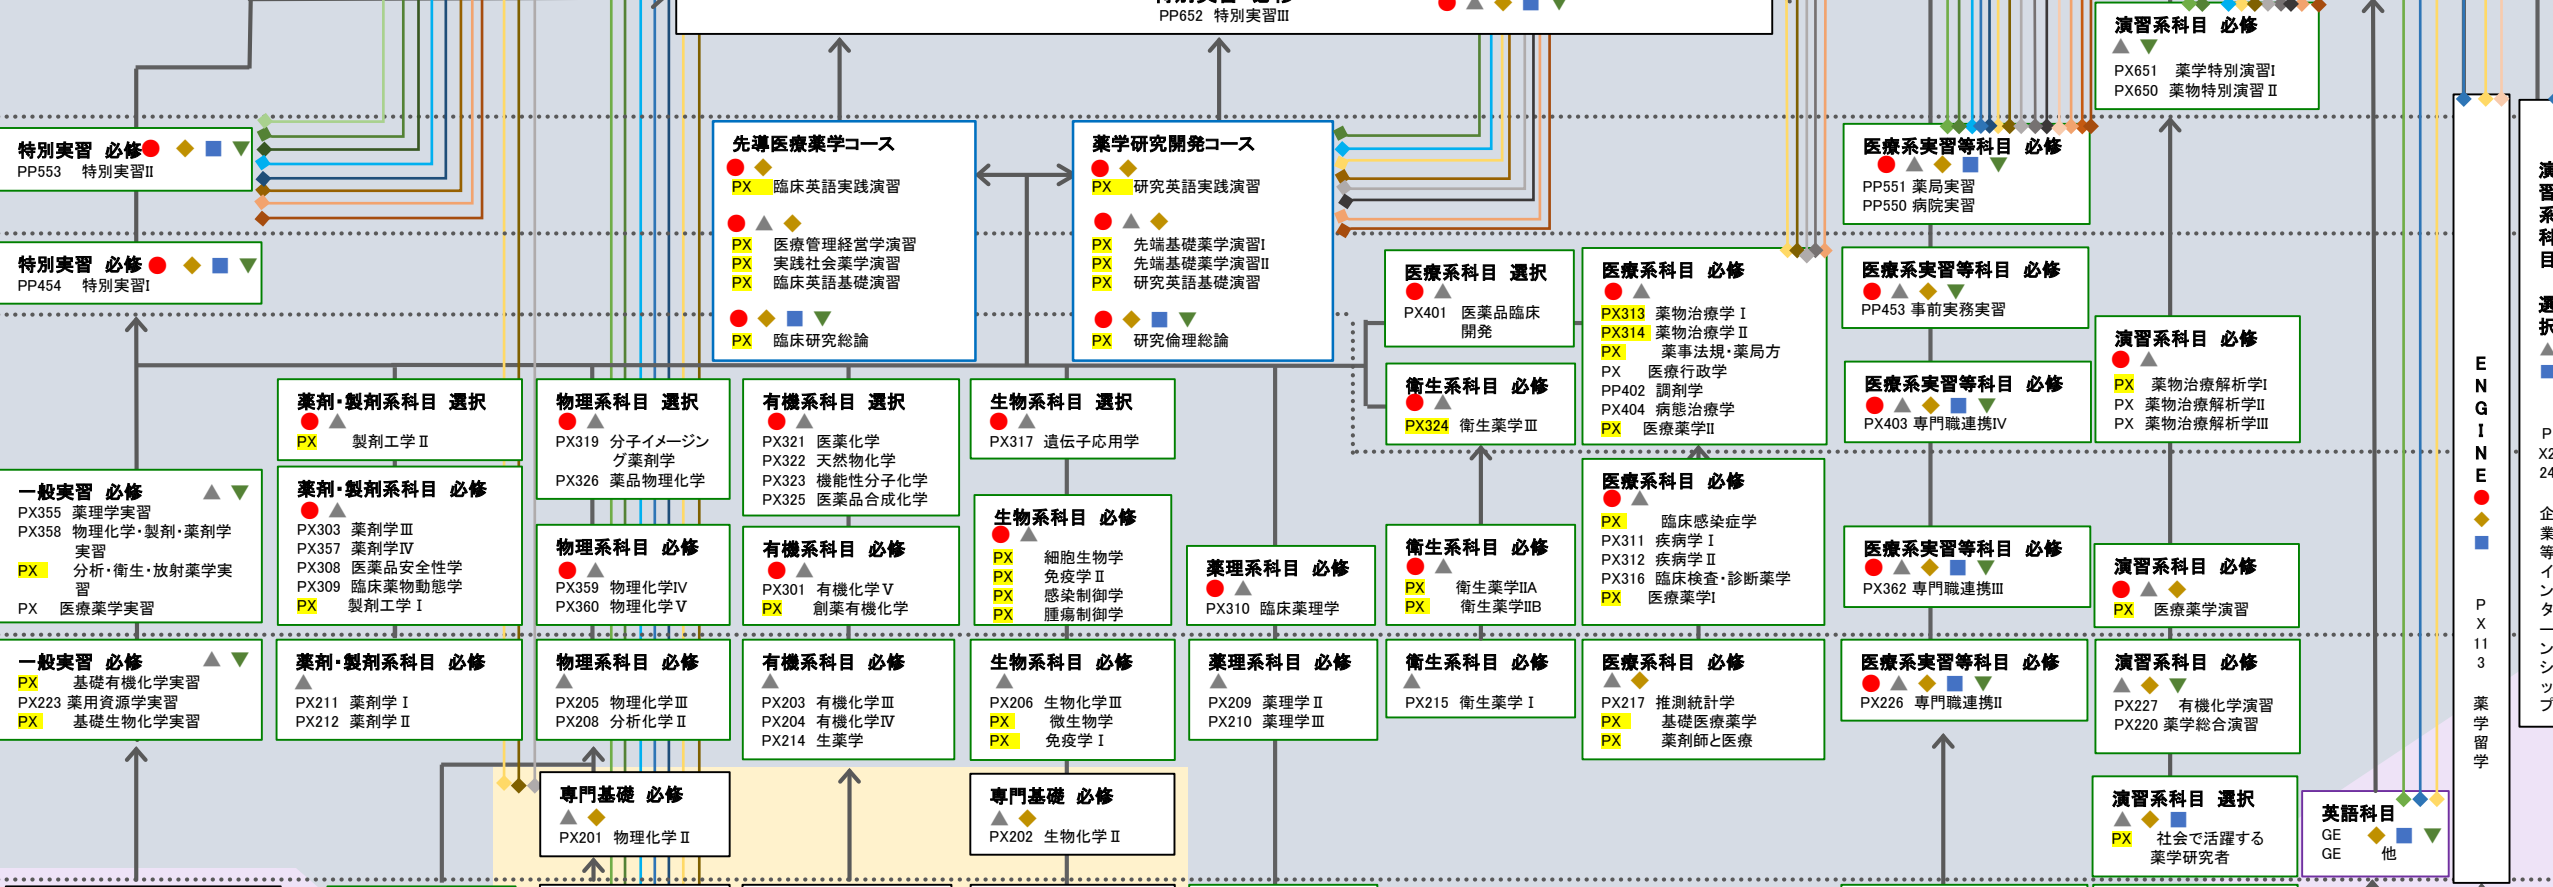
PP652 特別実習Ⅲ

演習系科目 必修
PX651 薬学特別演習Ⅰ
PX650 薬物特別演習Ⅱ

特別実習 必修
PP553 特別実習Ⅱ

特別実習 必修
PP454 特別実習Ⅰ

先導医療薬学コース
PX 臨床英語実践演習
PX 医療管理経営学演習
PX 実践社会薬学演習
PX 臨床英語基礎演習
PX 臨床研究総論

薬学研究開発コース
PX 研究英語実践演習
PX 先端基礎薬学演習Ⅰ
PX 先端基礎薬学演習Ⅱ
PX 研究英語基礎演習
PX 研究倫理総論

医療系実習等科目 必修
PP551 薬局実習
PP550 病院実習

医療系科目 選択
PX401 医薬品臨床開発

医療系科目 必修
PX313 薬物治療学Ⅰ
PX314 薬物治療学Ⅱ
PX 薬事法規・薬局方
PX 医療行政学
PP402 調剤学
PX404 病態治療学
PX 医療薬学Ⅱ

医療系実習等科目 必修
PP453 事前実務実習

演習系科目 必修
PX 薬物治療解析学Ⅰ
PX 薬物治療解析学Ⅱ
PX 薬物治療解析学Ⅲ

衛生系科目 必修
PX324 衛生薬学Ⅲ

医療系実習等科目 必修
PX403 専門職連携Ⅳ

薬剤・製剤系科目 選択
PX 製剤工学Ⅱ

物理系科目 選択
PX319 分子イメージング薬剤学
PX326 薬品物理化学

有機系科目 選択
PX321 医薬化学
PX322 天然物化学
PX323 機能性分子化学
PX325 医薬品合成化学

生物系科目 選択
PX317 遺伝子応用学

一般実習 必修
PX355 薬学実習
PX358 物理化学・製剤・薬剤学実習
PX 分析・衛生・放射薬学実習
PX 医療薬学実習

薬剤・製剤系科目 必修
PX303 薬剤学Ⅲ
PX357 薬剤学Ⅳ
PX308 医薬品安全性学
PX309 臨床薬物動態学
PX 製剤工学Ⅰ

物理系科目 必修
PX359 物理化学Ⅳ
PX360 物理化学Ⅴ

有機系科目 必修
PX301 有機化学Ⅴ
PX 創薬有機化学

生物系科目 必修
PX 細胞生物学
PX 免疫学Ⅱ
PX 感染制御学
PX 腫瘍制御学

薬理系科目 必修
PX310 臨床薬理学

衛生系科目 必修
PX 衛生薬学ⅡA
PX 衛生薬学ⅡB

医療系科目 必修
PX 臨床感染症学
PX311 疾病学Ⅰ
PX312 疾病学Ⅱ
PX316 臨床検査・診断薬学
PX 医療薬学Ⅰ

医療系実習等科目 必修
PX362 専門職連携Ⅲ

演習系科目 必修
PX 医療薬学演習

一般実習 必修
PX 基礎有機化学実習
PX223 薬用資源学実習
PX 基礎生物化学実習

薬剤・製剤系科目 必修
PX211 薬剤学Ⅰ
PX212 薬剤学Ⅱ

物理系科目 必修
PX205 物理化学Ⅲ
PX208 分析化学Ⅱ

有機系科目 必修
PX203 有機化学Ⅲ
PX204 有機化学Ⅳ
PX214 生薬学

生物系科目 必修
PX206 生物化学Ⅲ
PX 微生物学
PX 免疫学Ⅰ

薬理系科目 必修
PX209 薬理学Ⅱ
PX210 薬理学Ⅲ

衛生系科目 必修
PX215 衛生薬学Ⅰ

医療系科目 必修
PX217 推測統計学
PX 基礎医療薬学
PX 薬剤師と医療

医療系実習等科目 必修
PX226 専門職連携Ⅱ

演習系科目 必修
PX227 有機化学演習
PX220 薬学総合演習

専門基礎 必修
PX201 物理化学Ⅱ

専門基礎 必修
PX202 生物化学Ⅱ

演習系科目 選択
PX 社会で活躍する薬学研究者

英語科目
GE
GE 他

ENGINE
PX113 薬学留学

演習系科目
選択
PX2 24
企業等インターンシップ